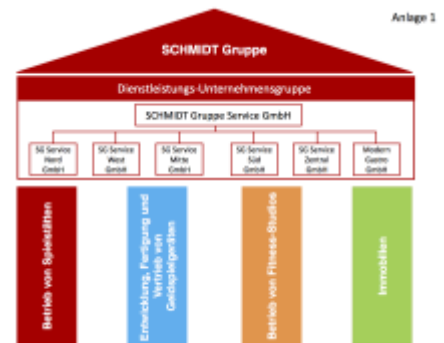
Anlage 1

SCHMIDT Gruppe

Dienstleistungs-Unternehmensgruppe

SCHMIDT Gruppe Service GmbH

SG Service Nord GmbH

SG Service West GmbH

SG Service Mitte GmbH

SG Service Süd GmbH

SG Service Zentral GmbH

Modern Gastro GmbH

Betrieb von Spielstätten

Entwicklung, Fertigung und Vertrieb von Geldspielgeräten

Betrieb von Fitness-Studios

Immobilien